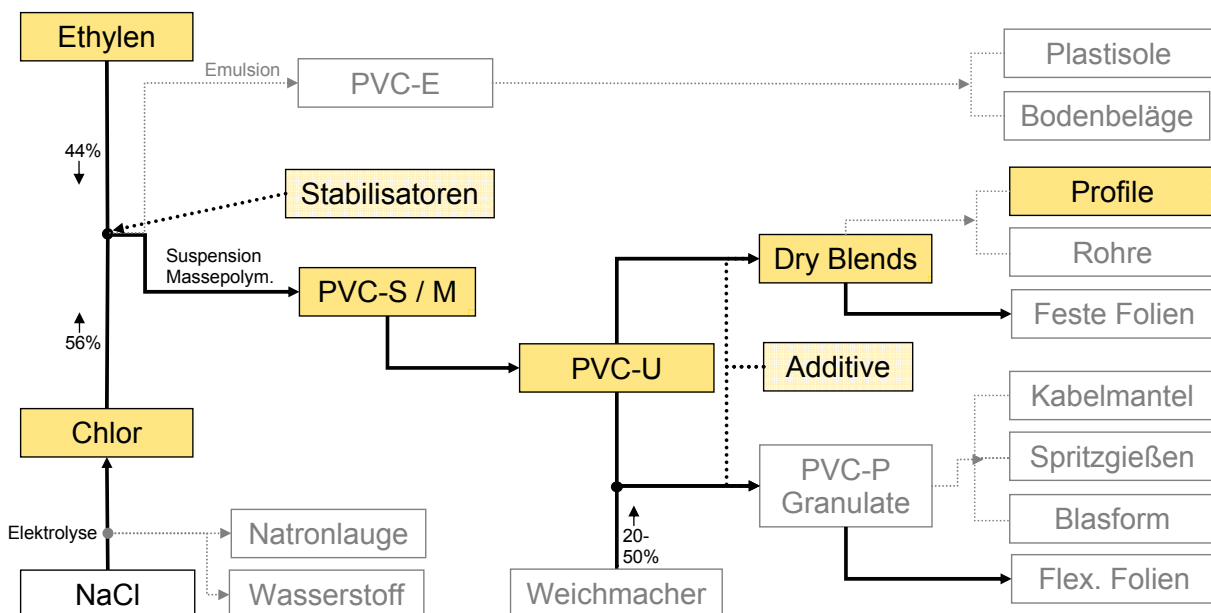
Ethylen

Emulsion

PVC-E

Plastisole

Bodenbeläge

44%

Stabilisatoren

Profile

Rohre

Suspension
Massepolym.

PVC-S / M

Dry Blends

Feste Folien

56%

PVC-U

Additive

Kabelmantel

Chlor

PVC-P
Granulate

Spritzgießen

Blasform

Elektrolyse

Natronlauge

20-
50%

Flex. Folien

NaCl

Wasserstoff

Weichmacher